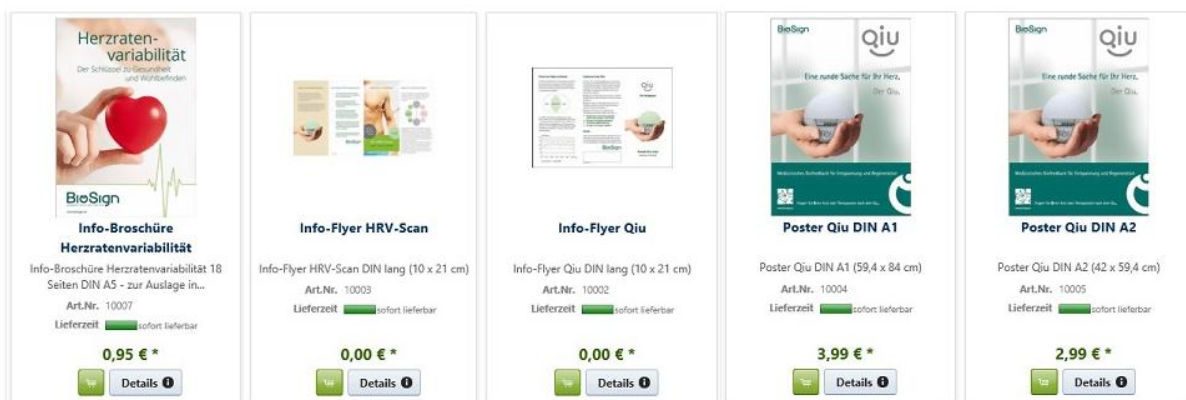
Herzraten-variabilität
Der Schlüssel zu Gesundheit und Wohlbefinden
BioSign

Info-Broschüre Herzratenvariabilität
Info-Broschüre Herzratenvariabilität 18 Seiten DIN A5 - zur Auslage in...
Art.Nr. 10007
Lieferzeit sofort lieferbar
0,95 € *
Details

Info-Flyer HRV-Scan
Info-Flyer HRV-Scan DIN lang (10 x 21 cm)
Art.Nr. 10003
Lieferzeit sofort lieferbar
0,00 € *
Details

Info-Flyer Qiu
Info-Flyer Qiu DIN lang (10 x 21 cm)
Art.Nr. 10002
Lieferzeit sofort lieferbar
0,00 € *
Details

BioSign
Qiu
Eine runde Sache für Ihr Herz.
Der Qiu.
Poster Qiu DIN A1
Poster Qiu DIN A1 (59,4 x 84 cm)
Art.Nr. 10004
Lieferzeit sofort lieferbar
3,99 € *
Details

BioSign
Qiu
Eine runde Sache für Ihr Herz.
Der Qiu.
Poster Qiu DIN A2
Poster Qiu DIN A2 (42 x 59,4 cm)
Art.Nr. 10005
Lieferzeit sofort lieferbar
2,99 € *
Details